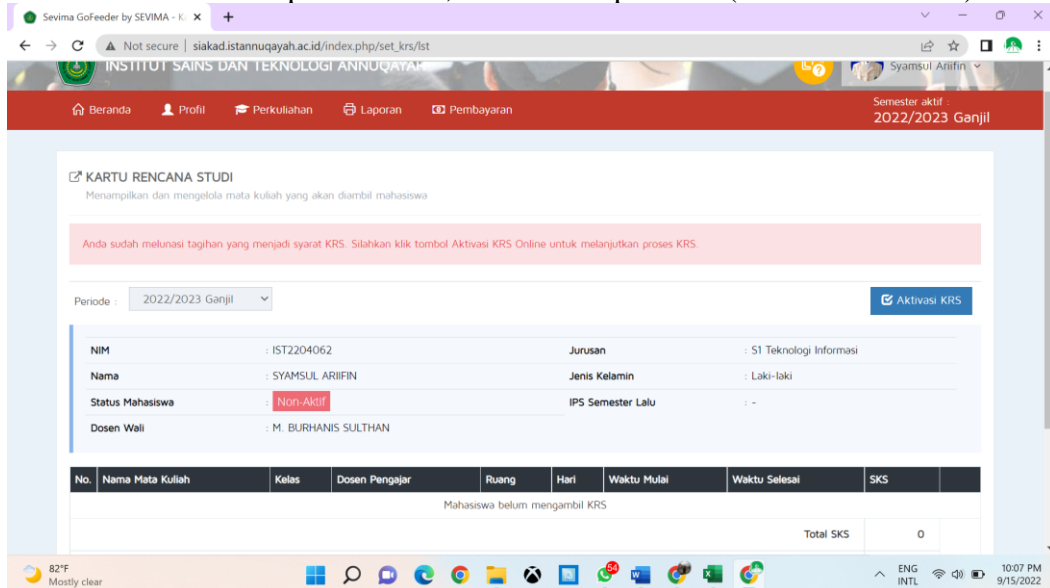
Sevima GoFeeder by SEVIMA - K ×
+

Not secure | siakad.istannuqayah.ac.id/index.php/set_krs/lst

INSTITUT SAINS DAN TEKNOLOGI ANNUQAYAH

Syamsul Ariifin

Beranda Profil Perkuliahan Laporan Pembayaran

Semester aktif :
2022/2023 Ganjil

KARTU RENCANA STUDI
Menampilkan dan mengelola mata kuliah yang akan diambil mahasiswa

Anda sudah melunasi tagihan yang menjadi syarat KRS. Silahkan klik tombol Aktivasi KRS Online untuk melanjutkan proses KRS.

Periode : 2022/2023 Ganjil

Aktivasi KRS

| NIM | : IST2204062 | Jurusan | : S1 Teknologi Informasi |
|---|---|---|---|
| Nama | : SYAMSUL ARIIFIN | Jenis Kelamin | : Laki-laki |
| Status Mahasiswa | : Non-Aktif | IPS Semester Lalu | : - |
| Dosen Wali | : M. BURHANIS SULTHAN | | |

| No. | Nama Mata Kuliah | Kelas | Dosen Pengajar | Ruang | Hari | Waktu Mulai | Waktu Selesai | SKS |
|---|---|---|---|---|---|---|---|---|
| Mahasiswa belum mengambil KRS | | | | | | | | |
| | | | | | | | Total SKS | 0 |

82°F
Mostly clear

ENG
INTL
10:07 PM
9/15/2022